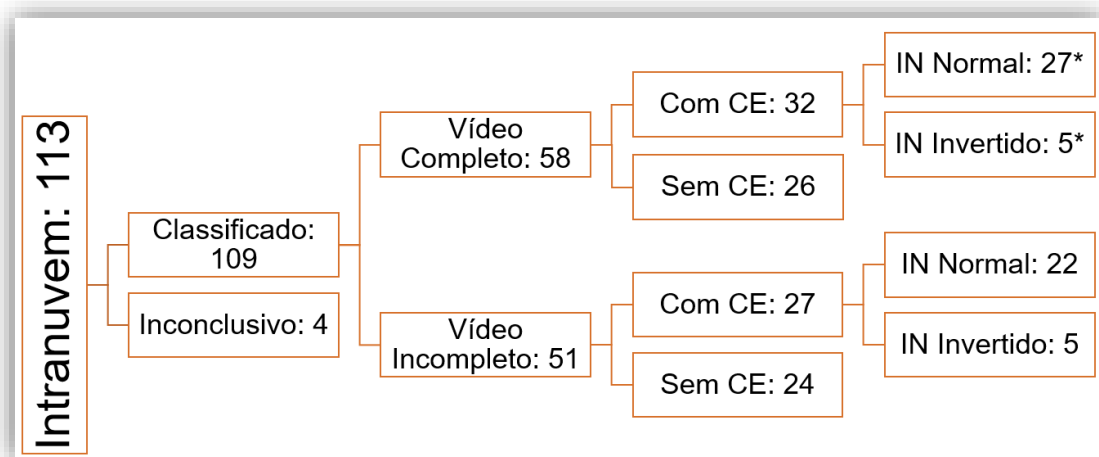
Intranuvem: 113

Classificado: 109

Inconclusivo: 4

Vídeo Completo: 58

Vídeo Incompleto: 51

Com CE: 32

Sem CE: 26

Com CE: 27

Sem CE: 24

IN Normal: 27*

IN Invertido: 5*

IN Normal: 22

IN Invertido: 5